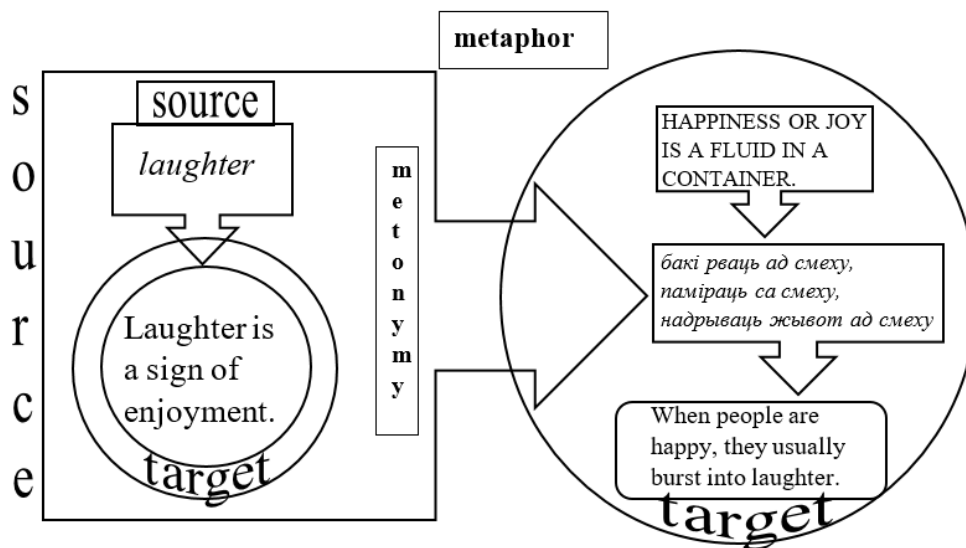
metaphor

s
o
u
r
c
e

source

laughter

Laughter is a sign of enjoyment.

target

m
e
t
o
n
y
m
y

HAPPINESS OR JOY IS A FLUID IN A CONTAINER.

бакі рваць ад смеху, паміраць са смеху, надрываць жывот ад смеху

When people are happy, they usually burst into laughter.

target